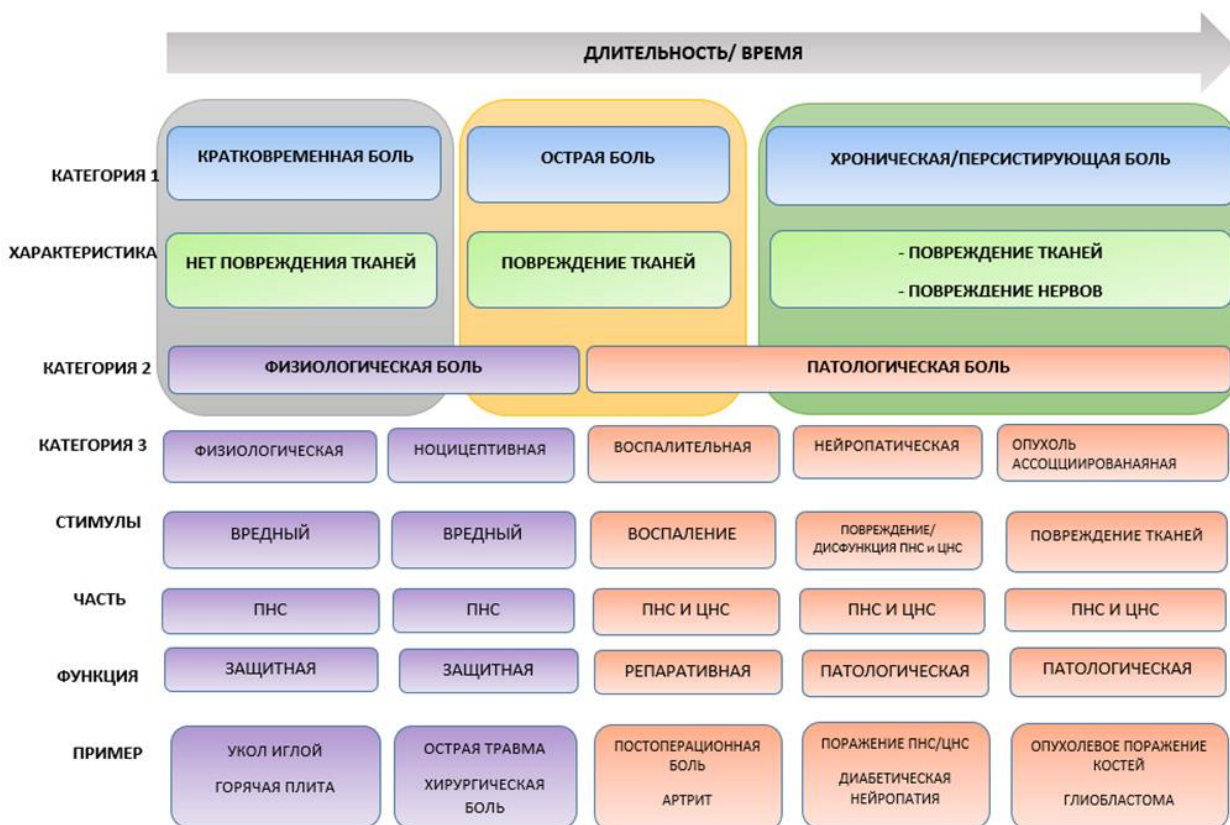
ДЛИТЕЛЬНОСТЬ/ ВРЕМЯ

| | | | | | |
|---|---|---|---|---|---|
| КАТЕГОРИЯ 1 | КРАТКОВРЕМЕННАЯ БОЛЬ | ОСТРАЯ БОЛЬ | ХРОНИЧЕСКАЯ/ПЕРСИСТИРУЮЩАЯ БОЛЬ | | |
| ХАРАКТЕРИСТИКА | НЕТ ПОВРЕЖДЕНИЯ ТКАНЕЙ | ПОВРЕЖДЕНИЕ ТКАНЕЙ | - ПОВРЕЖДЕНИЕ ТКАНЕЙ - ПОВРЕЖДЕНИЕ НЕРВОВ | | |
| КАТЕГОРИЯ 2 | ФИЗИОЛОГИЧЕСКАЯ БОЛЬ | | ПАТОЛОГИЧЕСКАЯ БОЛЬ | | |
| КАТЕГОРИЯ 3 | ФИЗИОЛОГИЧЕСКАЯ | НОЦИЦЕПТИВНАЯ | ВОСПАЛИТЕЛЬНАЯ | НЕЙРОПАТИЧЕСКАЯ | ОПУХОЛЬ АССОЦИИРОВАНАЯНАЯ |
| СТИМУЛЫ | ВРЕДНЫЙ | ВРЕДНЫЙ | ВОСПАЛЕНИЕ | ПОВРЕЖДЕНИЕ/ ДИСФУНКЦИЯ ПНС и ЦНС | ПОВРЕЖДЕНИЕ ТКАНЕЙ |
| ЧАСТЬ | ПНС | ПНС | ПНС И ЦНС | ПНС И ЦНС | ПНС И ЦНС |
| ФУНКЦИЯ | ЗАЩИТНАЯ | ЗАЩИТНАЯ | РЕПАРАТИВНАЯ | ПАТОЛОГИЧЕСКАЯ | ПАТОЛОГИЧЕСКАЯ |
| ПРИМЕР | УКОЛ ИГЛОЙ ГОРЯЧАЯ ПЛИТА | ОСТРАЯ ТРАВМА ХИРУРГИЧЕСКАЯ БОЛЬ | ПОСТОПЕРАЦИОННАЯ БОЛЬ АРТРИТ | ПОРАЖЕНИЕ ПНС/ЦНС ДИАБЕТИЧЕСКАЯ НЕЙРОПАТИЯ | ОПУХОЛЕВОЕ ПОРАЖЕНИЕ КОСТЕЙ ГЛИОБЛАСТОМА |